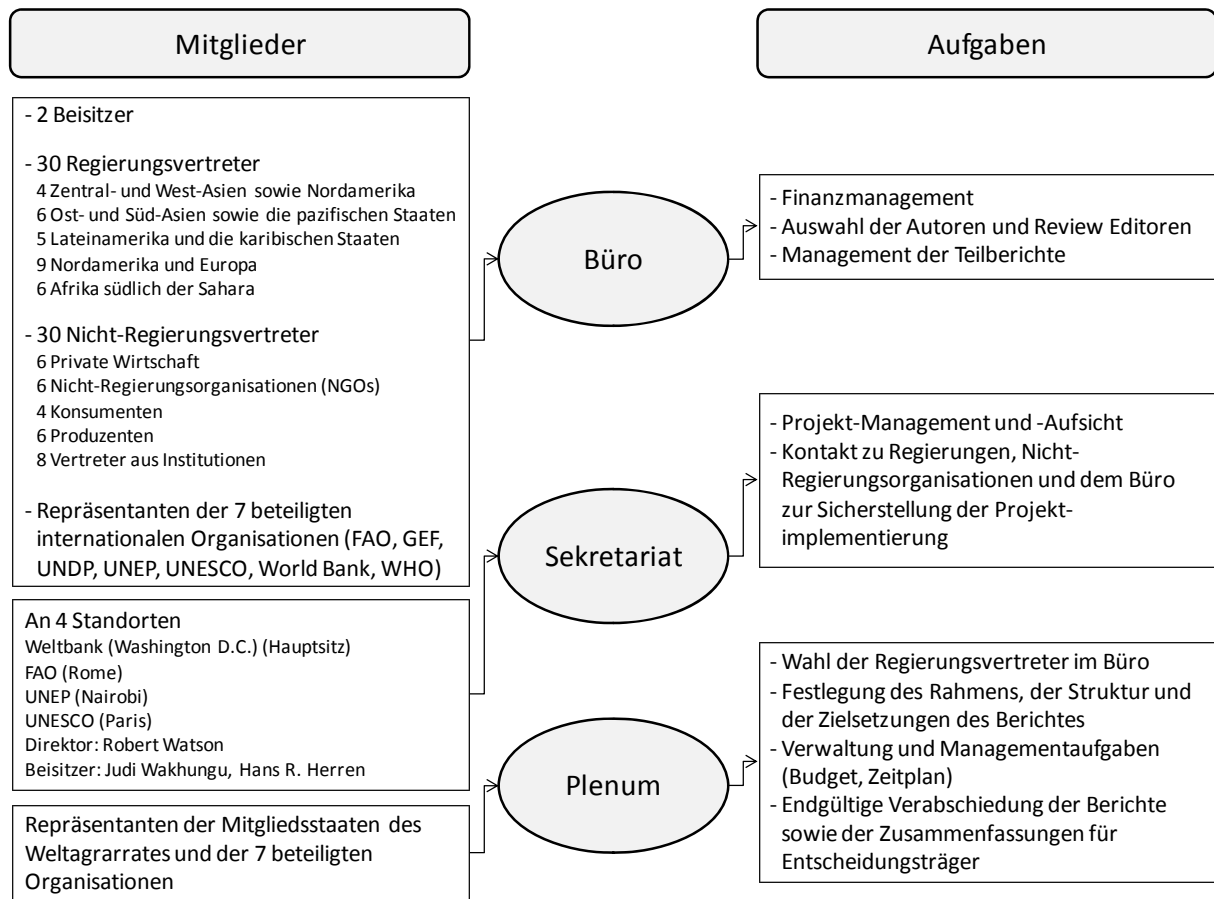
Mitglieder

Aufgaben

- 2 Beisitzer

- 30 Regierungsvertreter
4 Zentral- und West-Asien sowie Nordamerika
6 Ost- und Süd-Asien sowie die pazifischen Staaten
5 Lateinamerika und die karibischen Staaten
9 Nordamerika und Europa
6 Afrika südlich der Sahara

- 30 Nicht-Regierungsvertreter
6 Private Wirtschaft
6 Nicht-Regierungsorganisationen (NGOs)
4 Konsumenten
6 Produzenten
8 Vertreter aus Institutionen

- Repräsentanten der 7 beteiligten internationalen Organisationen (FAO, GEF, UNDP, UNEP, UNESCO, World Bank, WHO)

Büro

- Finanzmanagement
- Auswahl der Autoren und Review Editoren
- Management der Teilberichte

An 4 Standorten
Weltbank (Washington D.C.) (Hauptsitz)
FAO (Rome)
UNEP (Nairobi)
UNESCO (Paris)
Direktor: Robert Watson
Beisitzer: Judi Wakhungu, Hans R. Herren

Sekretariat

- Projekt-Management und -Aufsicht
- Kontakt zu Regierungen, Nicht-Regierungsorganisationen und dem Büro zur Sicherstellung der Projektimplementierung

Repräsentanten der Mitgliedsstaaten des Weltagrarrates und der 7 beteiligten Organisationen

Plenum

- Wahl der Regierungsvertreter im Büro
- Festlegung des Rahmens, der Struktur und der Zielsetzungen des Berichtes
- Verwaltung und Managementaufgaben (Budget, Zeitplan)
- Endgültige Verabschiedung der Berichte sowie der Zusammenfassungen für Entscheidungsträger